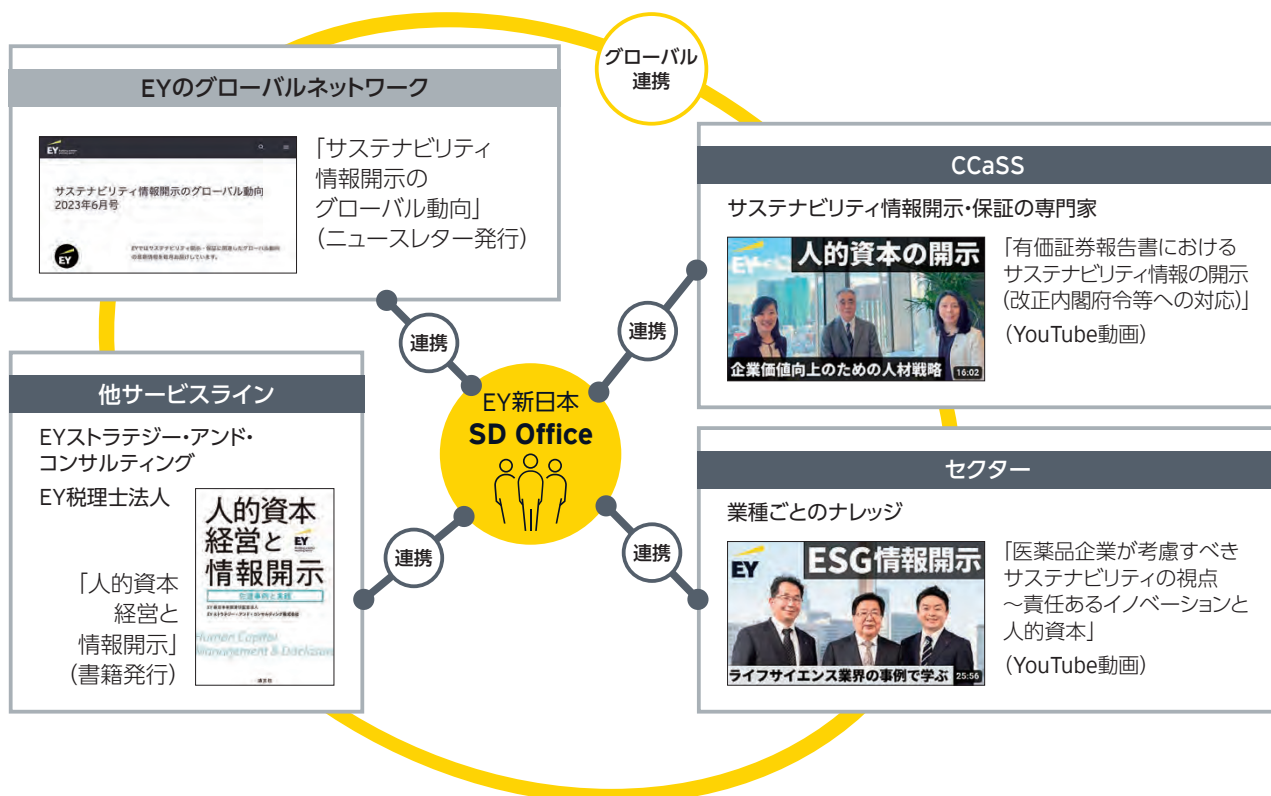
グローバル連携

EYのグローバルネットワーク

EY

サステナビリティ情報開示のグローバル動向
2023年6月号

EYではサステナビリティ開示・保証に関連したグローバル動向の最新情報を毎月お届けしています。

EY

「サステナビリティ情報開示のグローバル動向」（ニュースレター発行）

CCaSS

サステナビリティ情報開示・保証の専門家

EY
人的資本の開示
企業価値向上のための人材戦略
16:02

「有価証券報告書におけるサステナビリティ情報の開示（改正内閣府令等への対応）」
（YouTube動画）

連携

連携

EY新日本
SD Office

他サービスライン

EYストラテジー・アンド・コンサルティング
EY税理士法人

人的資本経営と情報開示
EY
先進事例と実践
EY新日本有限責任監査法人
EYストラテジー・アンド・コンサルティング株式会社
Human Capital Management & Disclosure
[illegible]

「人的資本経営と情報開示」（書籍発行）

連携

連携

セクター

業種ごとのナレッジ

EY
ESG情報開示
ライフサイエンス業界の事例で学ぶ
25:56

「医薬品企業が考慮すべきサステナビリティの視点～責任あるイノベーションと人的資本」
（YouTube動画）